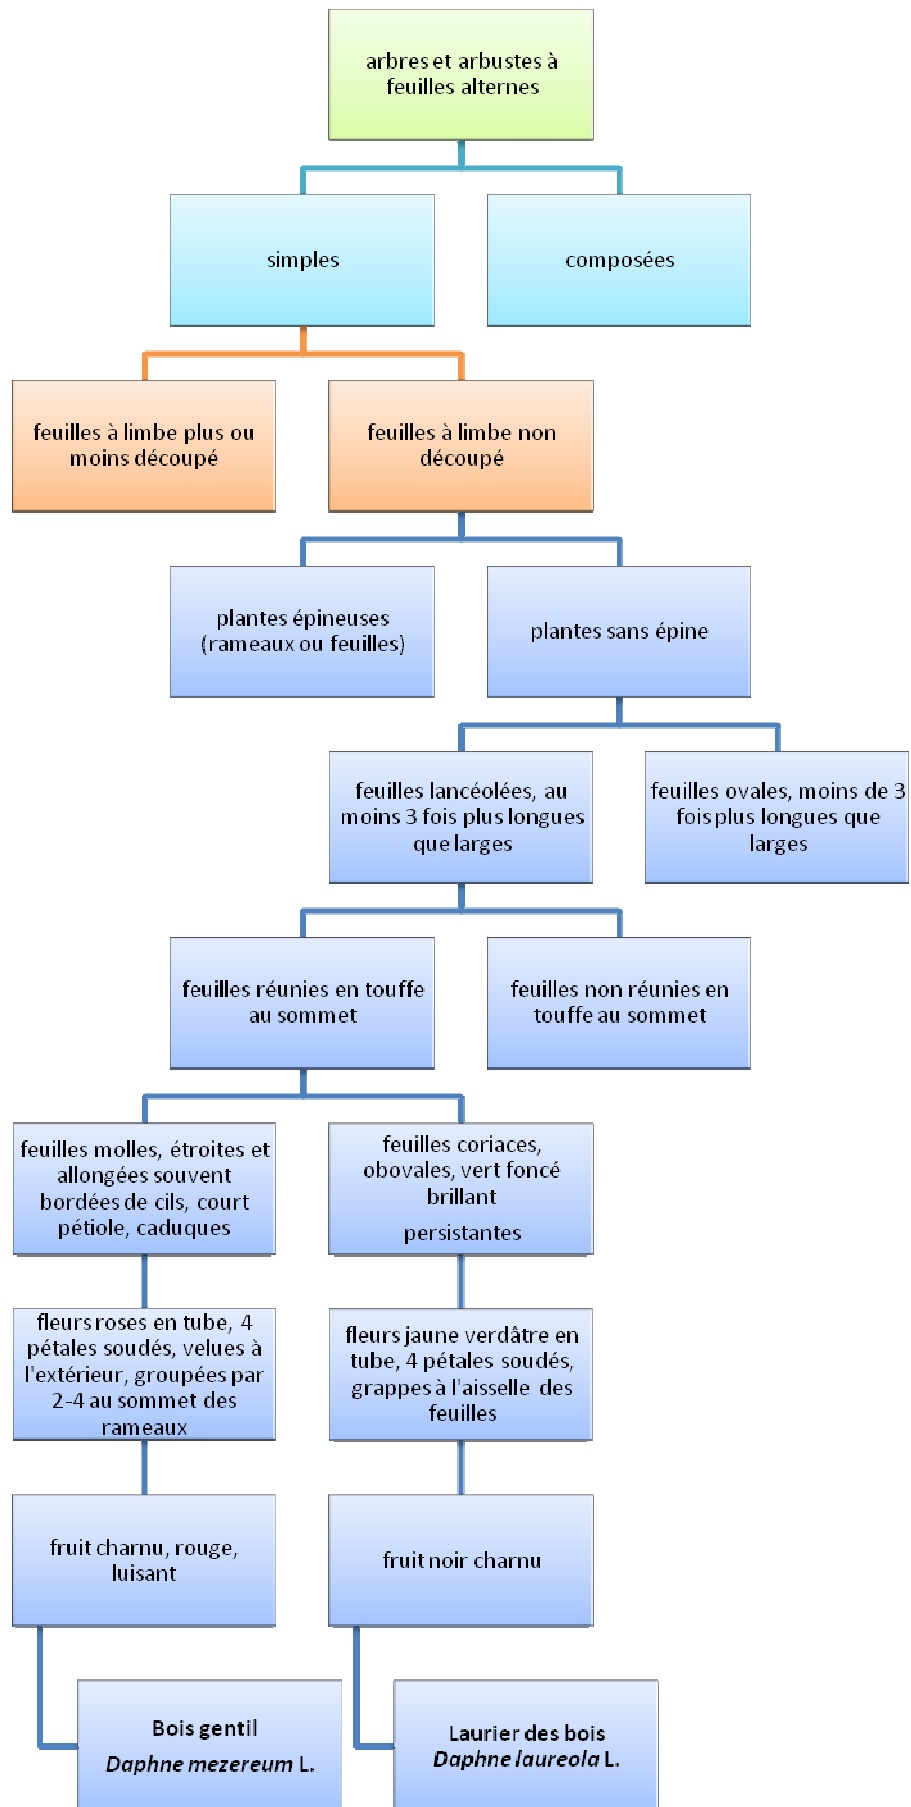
arbres et arbustes à feuilles alternes

simples

composées

feuilles à limbe plus ou moins découpé

feuilles à limbe non découpé

plantes épineuses (rameaux ou feuilles)

plantes sans épine

feuilles lancéolées, au moins 3 fois plus longues que larges

feuilles ovales, moins de 3 fois plus longues que larges

feuilles réunies en touffe au sommet

feuilles non réunies en touffe au sommet

feuilles molles, étroites et allongées souvent bordées de cils, court pétiole, caduques

feuilles coriaces, obovales, vert foncé brillant

persistantes

fleurs roses en tube, 4 pétales soudés, velues à l'extérieur, groupées par 2-4 au sommet des rameaux

fleurs jaune verdâtre en tube, 4 pétales soudés, grappes à l'aisselle des feuilles

fruit charnu, rouge, luisant

fruit noir charnu

Bois gentil
*Daphne mezereum* L.

Laurier des bois
*Daphne laureola* L.